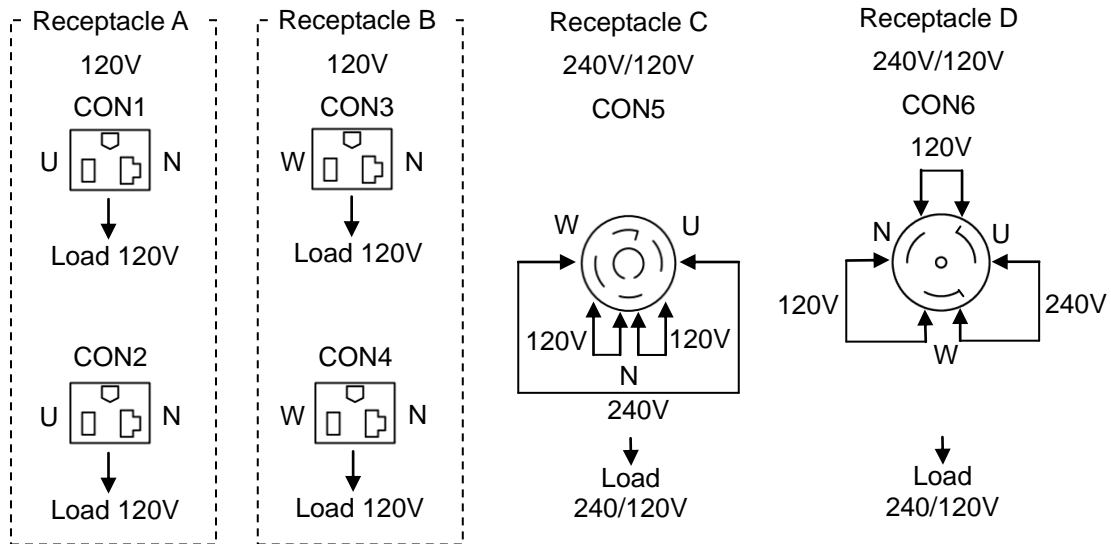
Receptacle A
120V
CON1
U N
Load 120V

CON2
U N
Load 120V

Receptacle B
120V
CON3
W N
Load 120V

CON4
W N
Load 120V

Receptacle C
240V/120V
CON5
W U
120V 120V
N
240V
Load
240/120V

Receptacle D
240V/120V
CON6
120V
N U
120V 240V
W
Load
240/120V